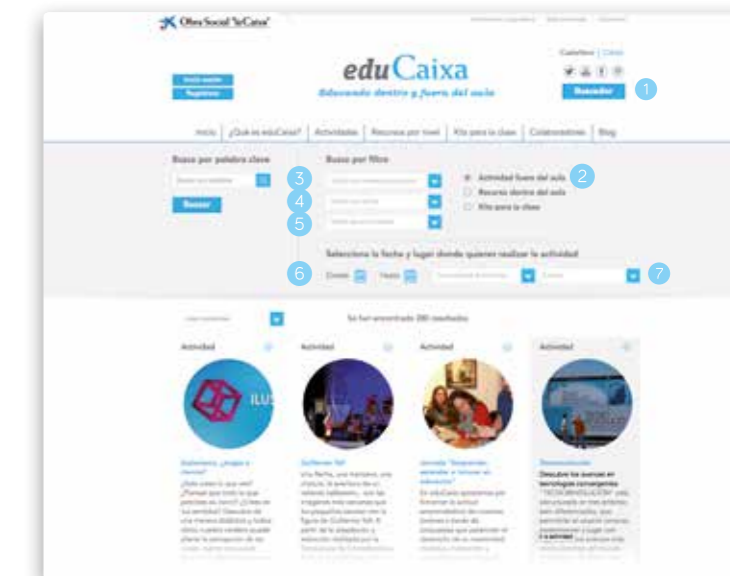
Obra Social "la Caixa"

Castellano | Català

Iniciar sesión

Registrarse

eduCaixa

Educando dentro y fuera del aula

Buscador

1

Inicio | ¿Qué es eduCaixa? | Actividades | Recursos por nivel | Kits para la clase | Colaboraciones | Blog

Busca por palabra clave

Buscar

Busca por filtro

3

4

5

2

Actividad fuera del aula

Recurso dentro del aula

Kits para la clase

Selecciona la fecha y lugar donde quieres realizar la actividad

6

Desde

Hasta

7

Se han encontrado 280 resultados

Actividad

Actividad

Actividad

Actividad

ILUS

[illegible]